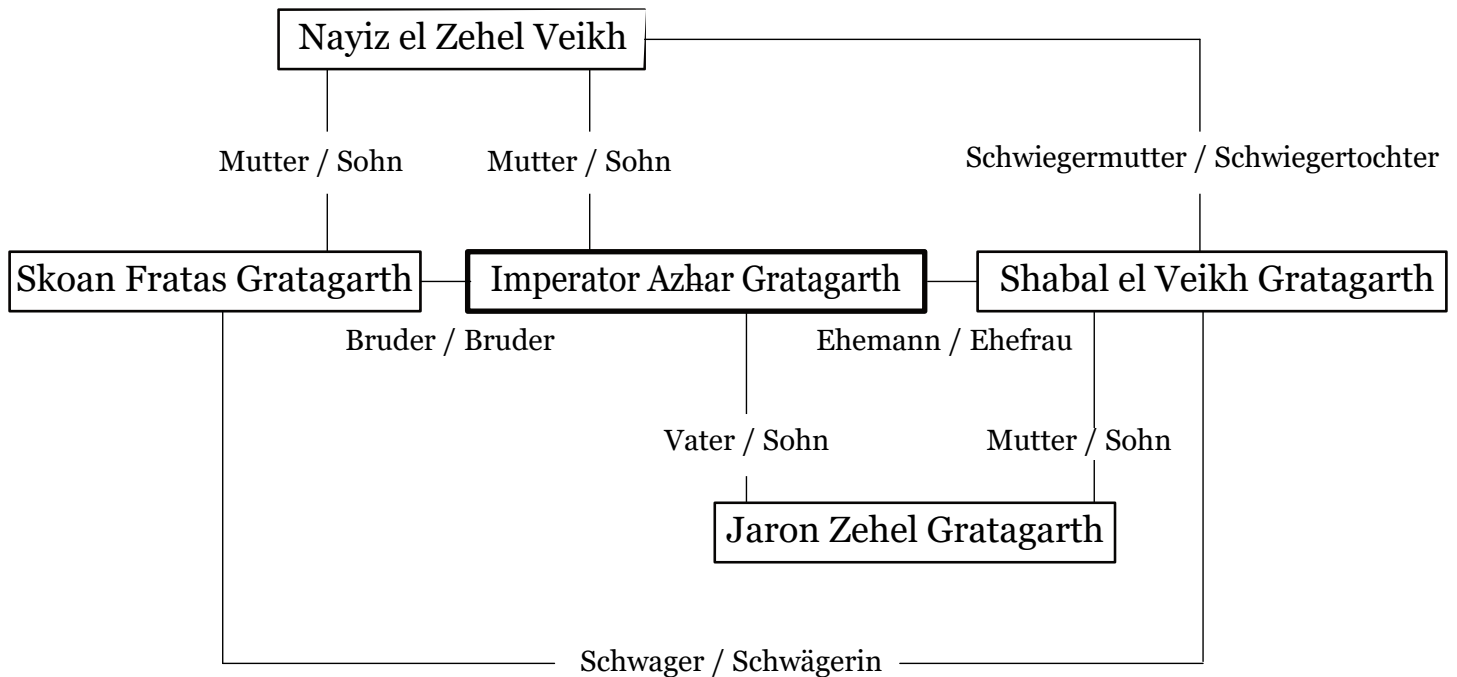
Nayiz el Zehel Veikh

Mutter / Sohn

Mutter / Sohn

Schwiegermutter / Schwiegertochter

Skoan Fratas Gratagarth

Imperator Azhar Gratagarth

Shabal el Veikh Gratagarth

Bruder / Bruder

Ehemann / Ehefrau

Vater / Sohn

Mutter / Sohn

Jaron Zehel Gratagarth

Schwager / Schwägerin